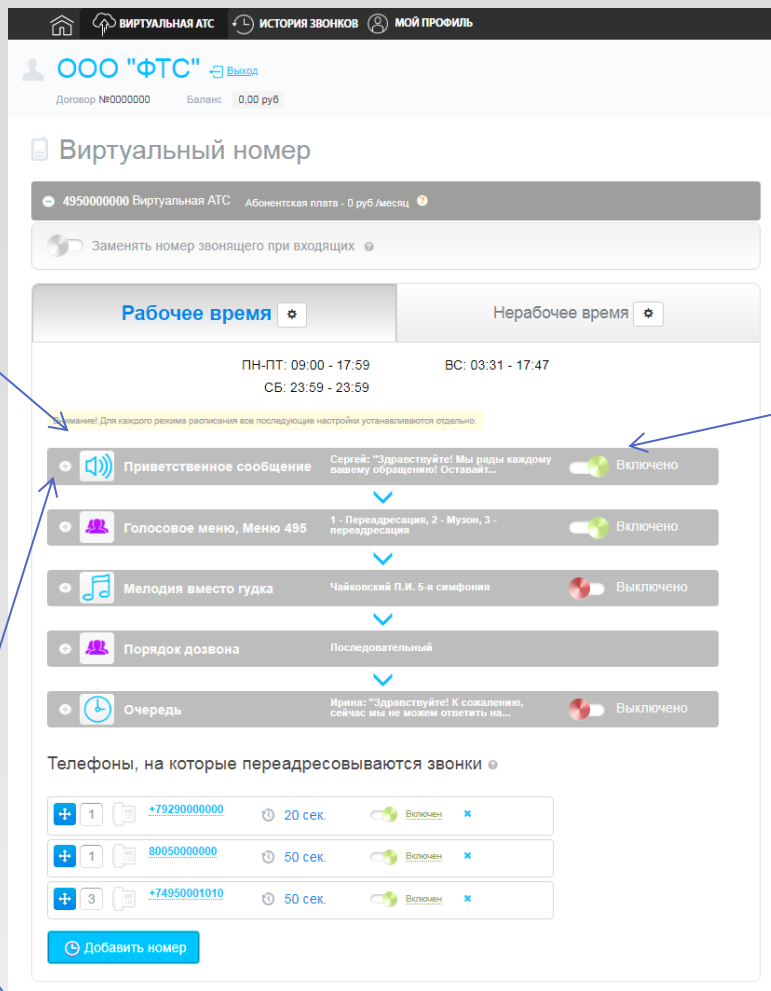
ВИРТУАЛЬНАЯ АТС ИСТОРИЯ ЗВОНКОВ МОЙ ПРОФИЛЬ

ООО "ФТС" Выход

Договор №0000000 Баланс 0,00 руб

Виртуальный номер

4950000000 Виртуальная АТС Абонентская плата - 0 руб./месяц

Заменять номер звонящего при входящих

Рабочее время

Нерабочее время

ПН-ПТ: 09:00 - 17:59 ВС: 03:31 - 17:47
СБ: 23:59 - 23:59

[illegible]мание! Для каждого режима расписания все последующие настройки устанавливаются отдельно.

Приветственное сообщение Сергей: "Здравствуйте! Мы рады каждому вашему обращению! Оставайт... Включено

Голосовое меню, Меню 495 1 - Переадресация, 2 - Музон, 3 - переадресация Включено

Мелодия вместо гудка Чайковский П.И. 5-я симфония Выключено

Порядок дозвона Последовательный

Очередь Ирина: "Здравствуйте! К сожалению, сейчас мы не можем ответить на... Выключено

Телефоны, на которые переадресовываются звонки

| | 1 | +79290000000 | 20 сек. | Включен | × |
|---|---|---|---|---|---|
| | 1 | 80050000000 | 50 сек. | Включен | × |
| | 3 | +74950001010 | 50 сек. | Включен | × |

Добавить номер